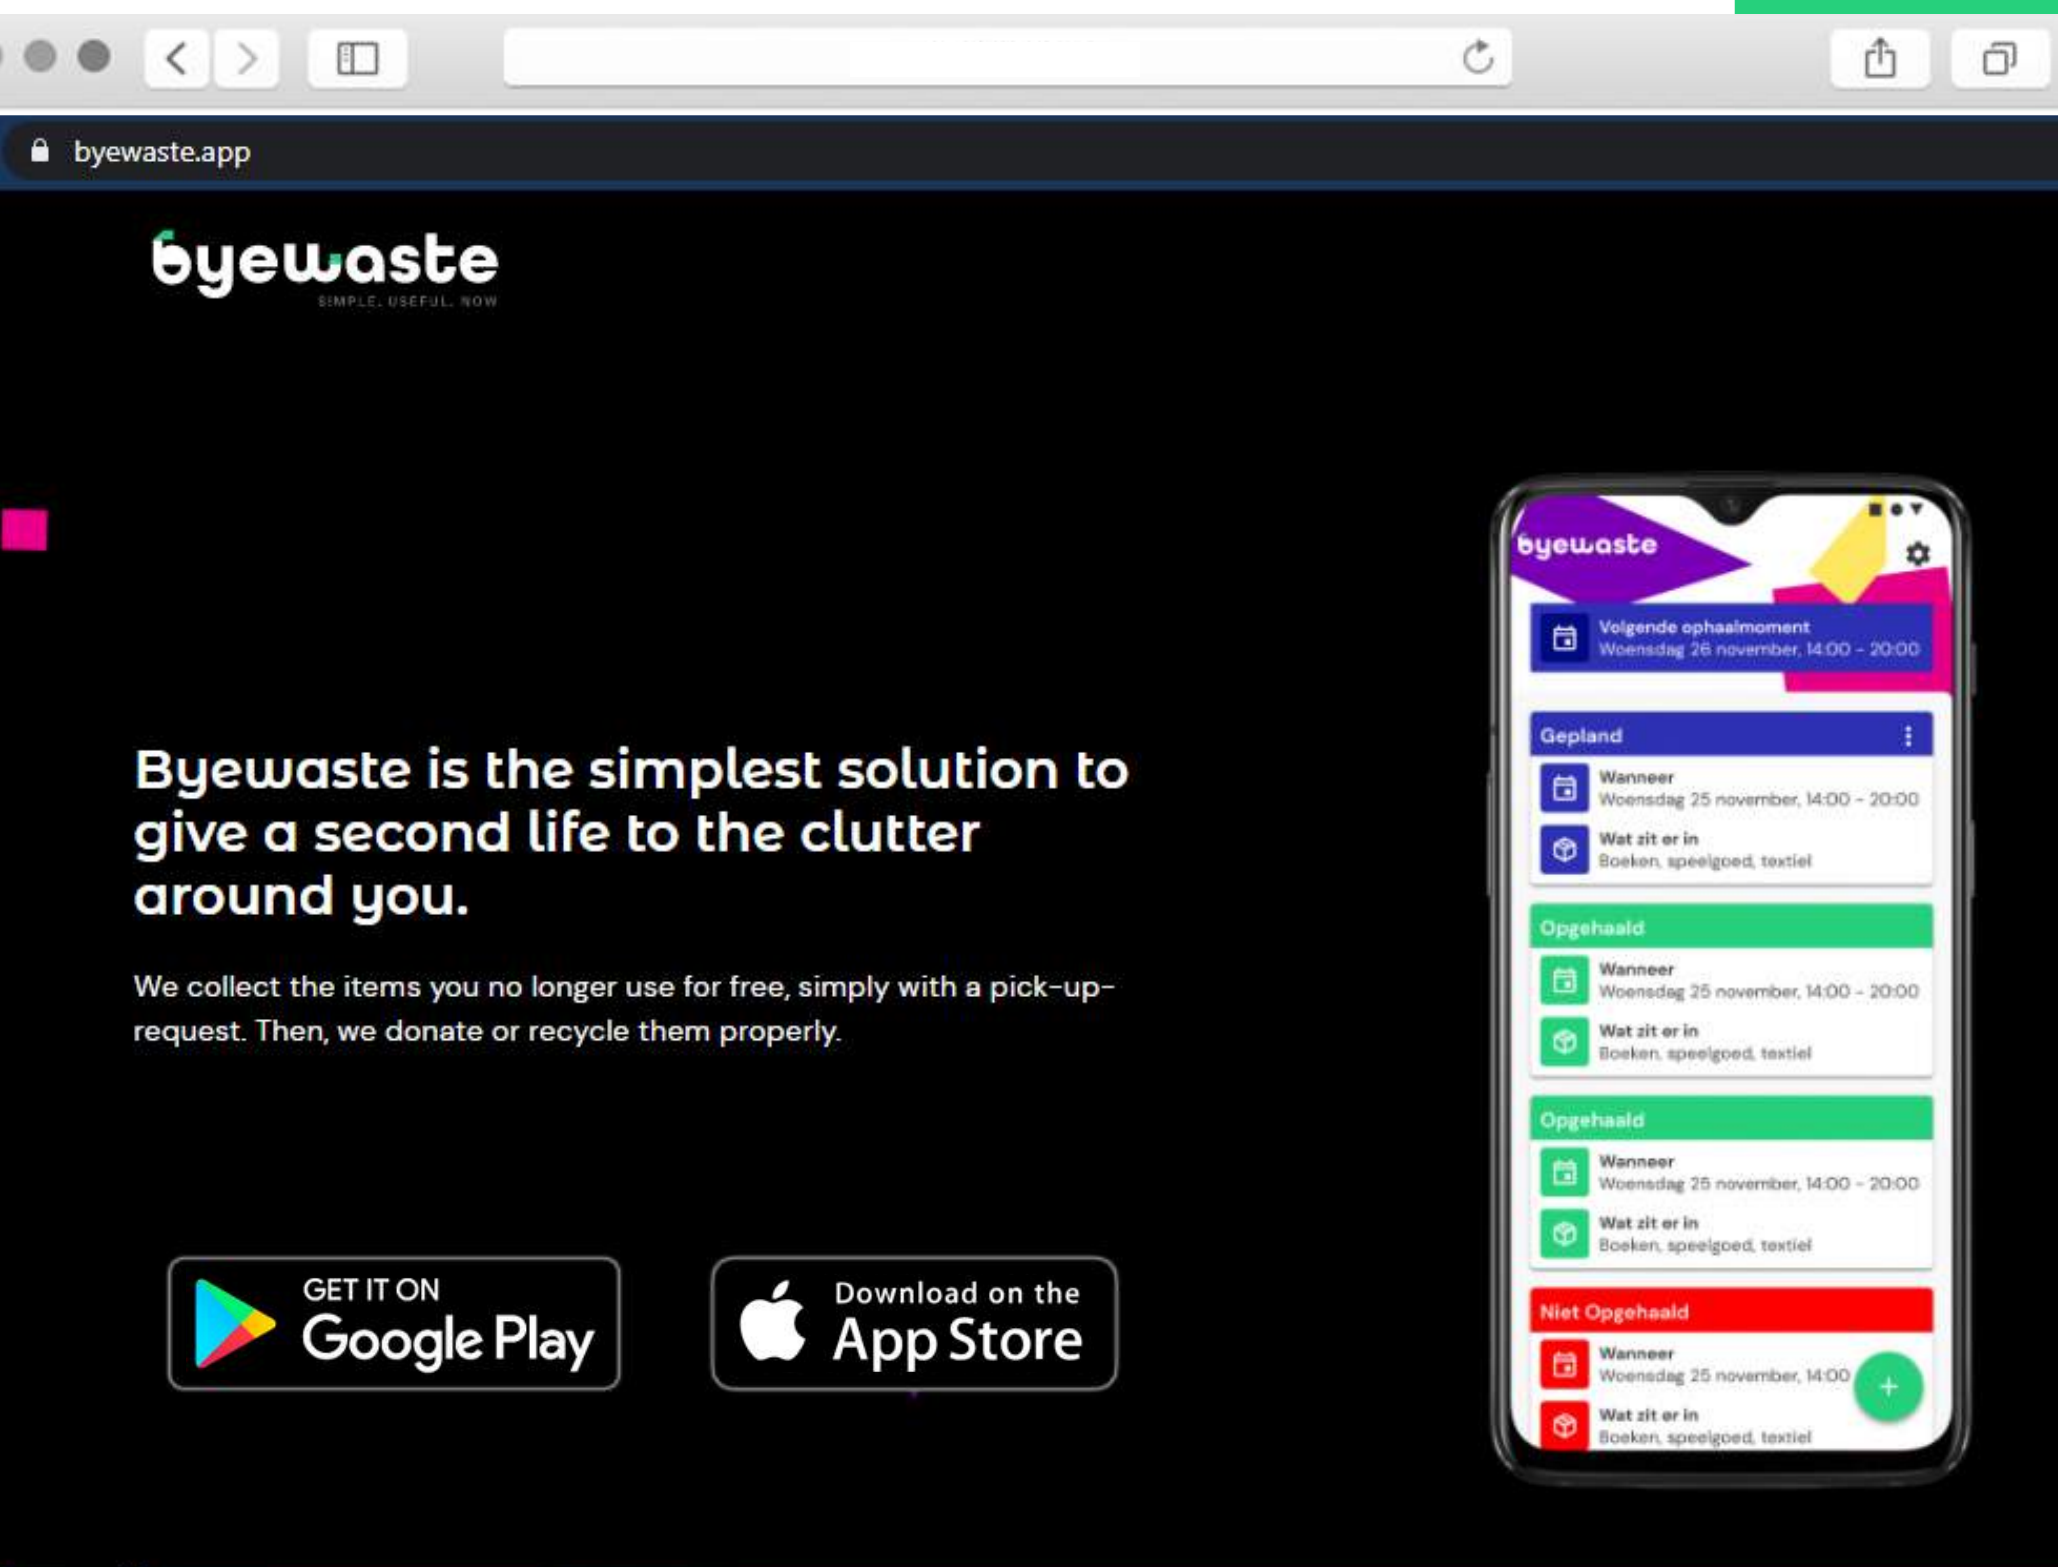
byewaste.app

byewaste
SIMPLE. USEFUL. NOW

Byewaste is the simplest solution to give a second life to the clutter around you.

We collect the items you no longer use for free, simply with a pick-up-request. Then, we donate or recycle them properly.

GET IT ON Google Play

Download on the App Store

byewaste

Volgende ophaalmoment
Woensdag 26 november, 14:00 - 20:00

Gepland
Wanneer
Woensdag 25 november, 14:00 - 20:00
Wat zit er in
Boeken, speelgoed, textiel

Opgehaald
Wanneer
Woensdag 25 november, 14:00 - 20:00
Wat zit er in
Boeken, speelgoed, textiel

Opgehaald
Wanneer
Woensdag 25 november, 14:00 - 20:00
Wat zit er in
Boeken, speelgoed, textiel

Niet Opgehaald
Wanneer
Woensdag 25 november, 14:00
Wat zit er in
Boeken, speelgoed, textiel